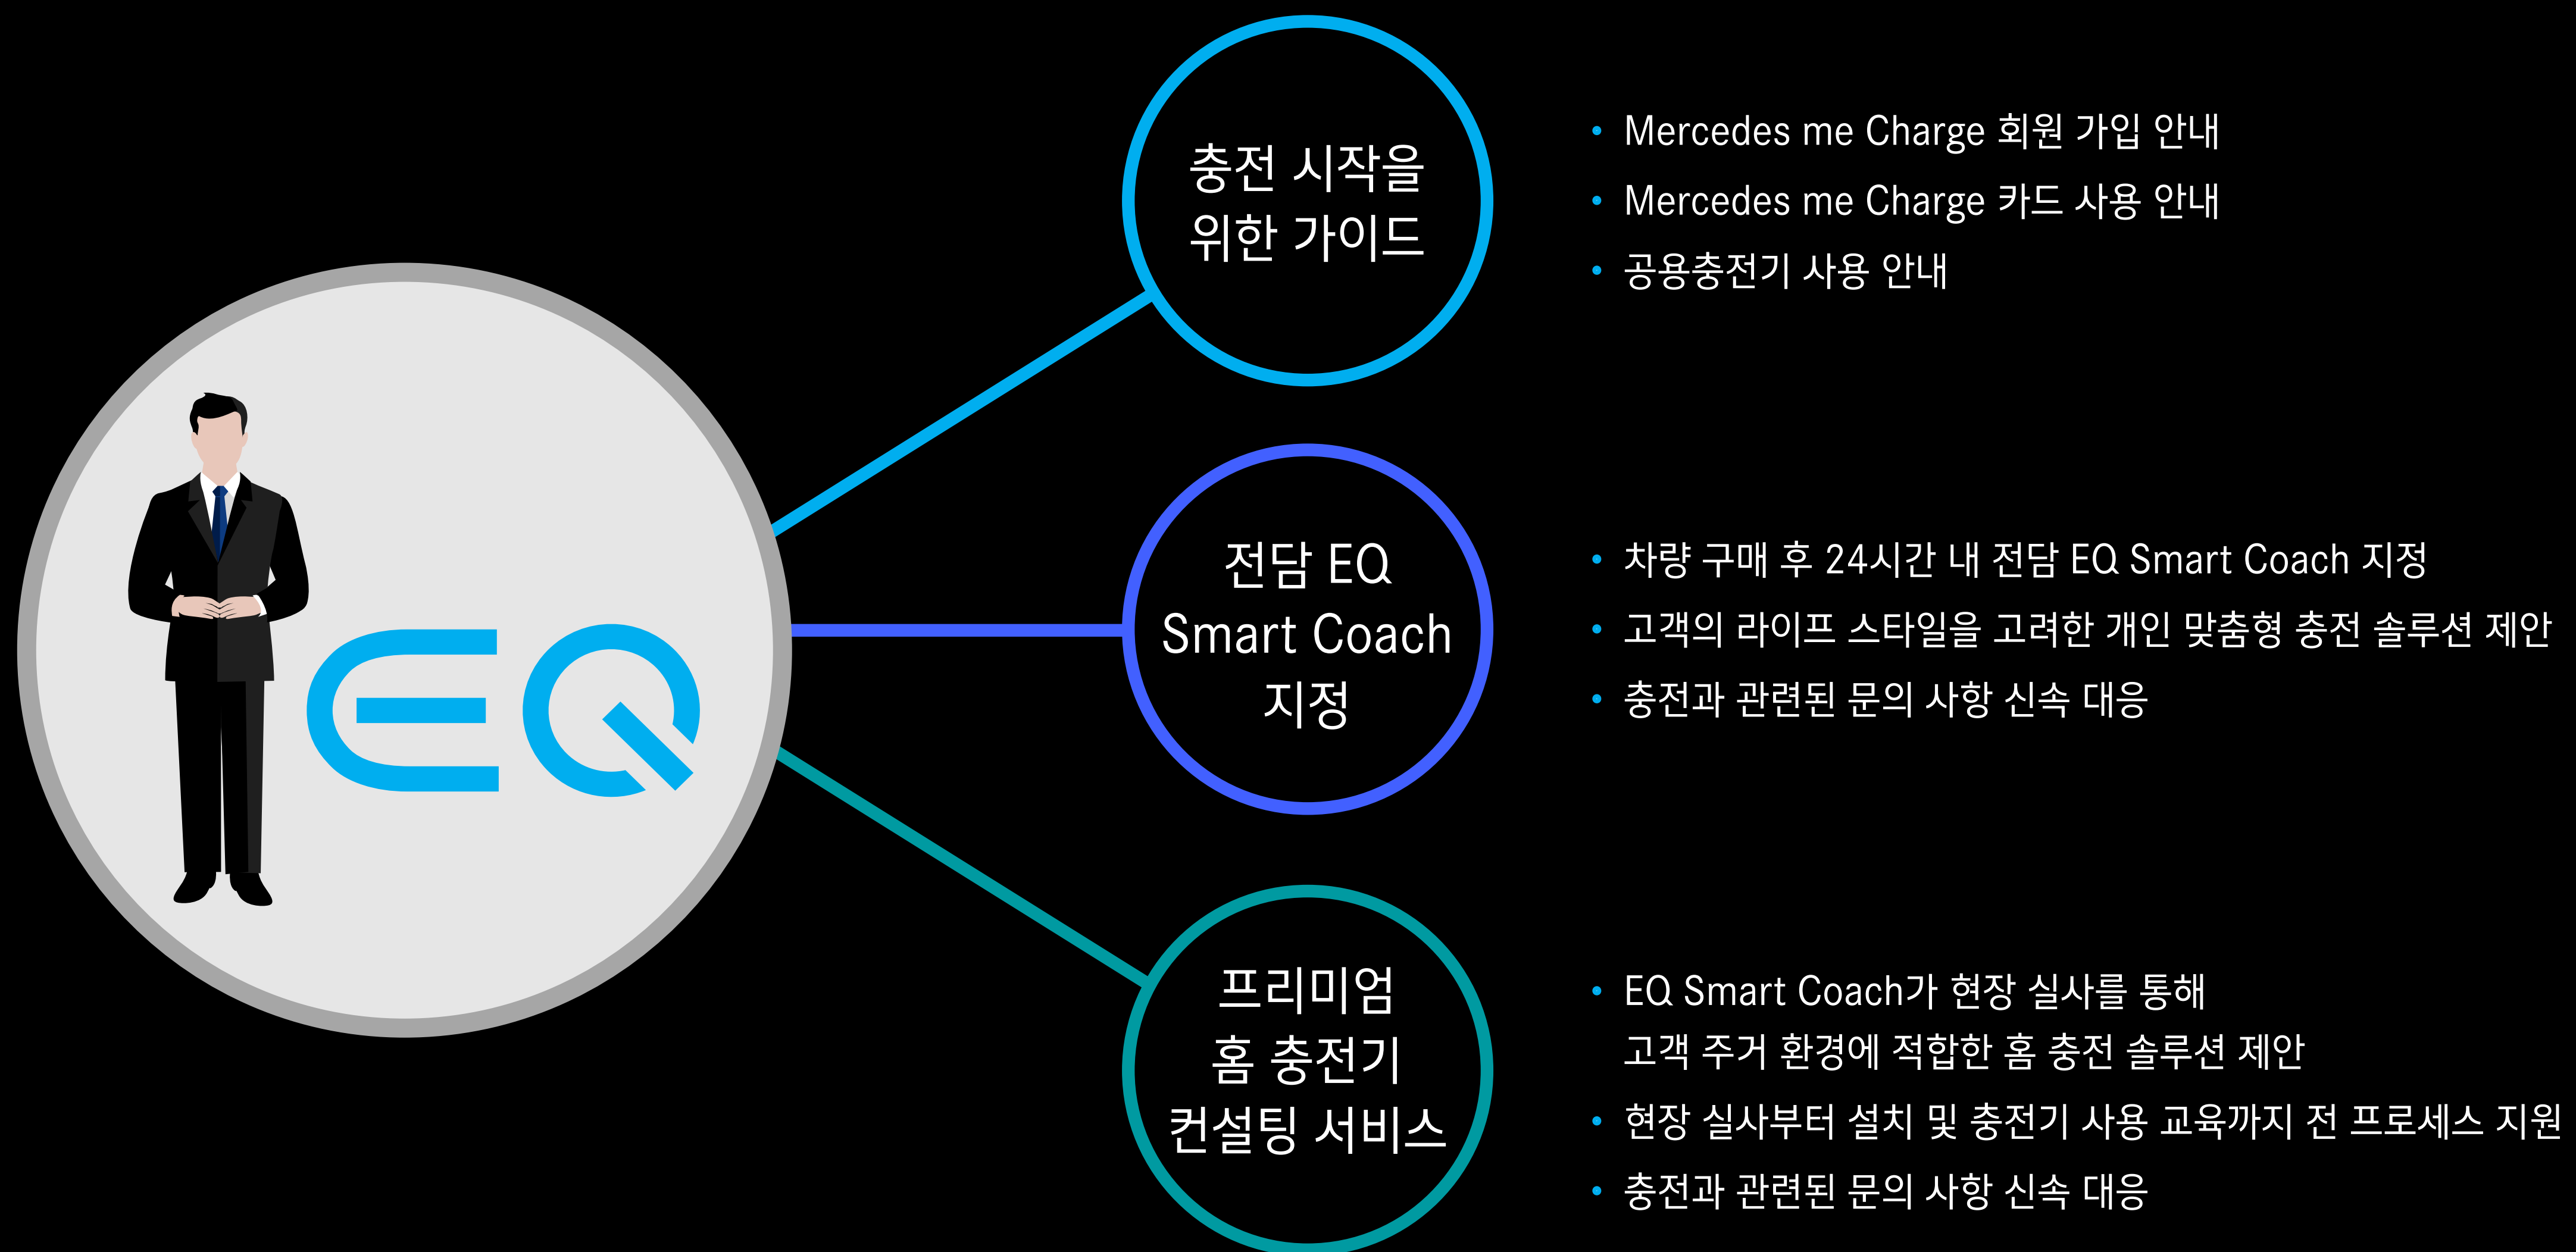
EQ

충전 시작을 위한 가이드

• Mercedes me Charge 회원 가입 안내
• Mercedes me Charge 카드 사용 안내
• 공용충전기 사용 안내

전담 EQ Smart Coach 지정

• 차량 구매 후 24시간 내 전담 EQ Smart Coach 지정
• 고객의 라이프 스타일을 고려한 개인 맞춤형 충전 솔루션 제안
• 충전과 관련된 문의 사항 신속 대응

프리미엄 홈 충전기 컨설팅 서비스

• EQ Smart Coach가 현장 실사를 통해 고객 주거 환경에 적합한 홈 충전 솔루션 제안
• 현장 실사부터 설치 및 충전기 사용 교육까지 전 프로세스 지원
• 충전과 관련된 문의 사항 신속 대응